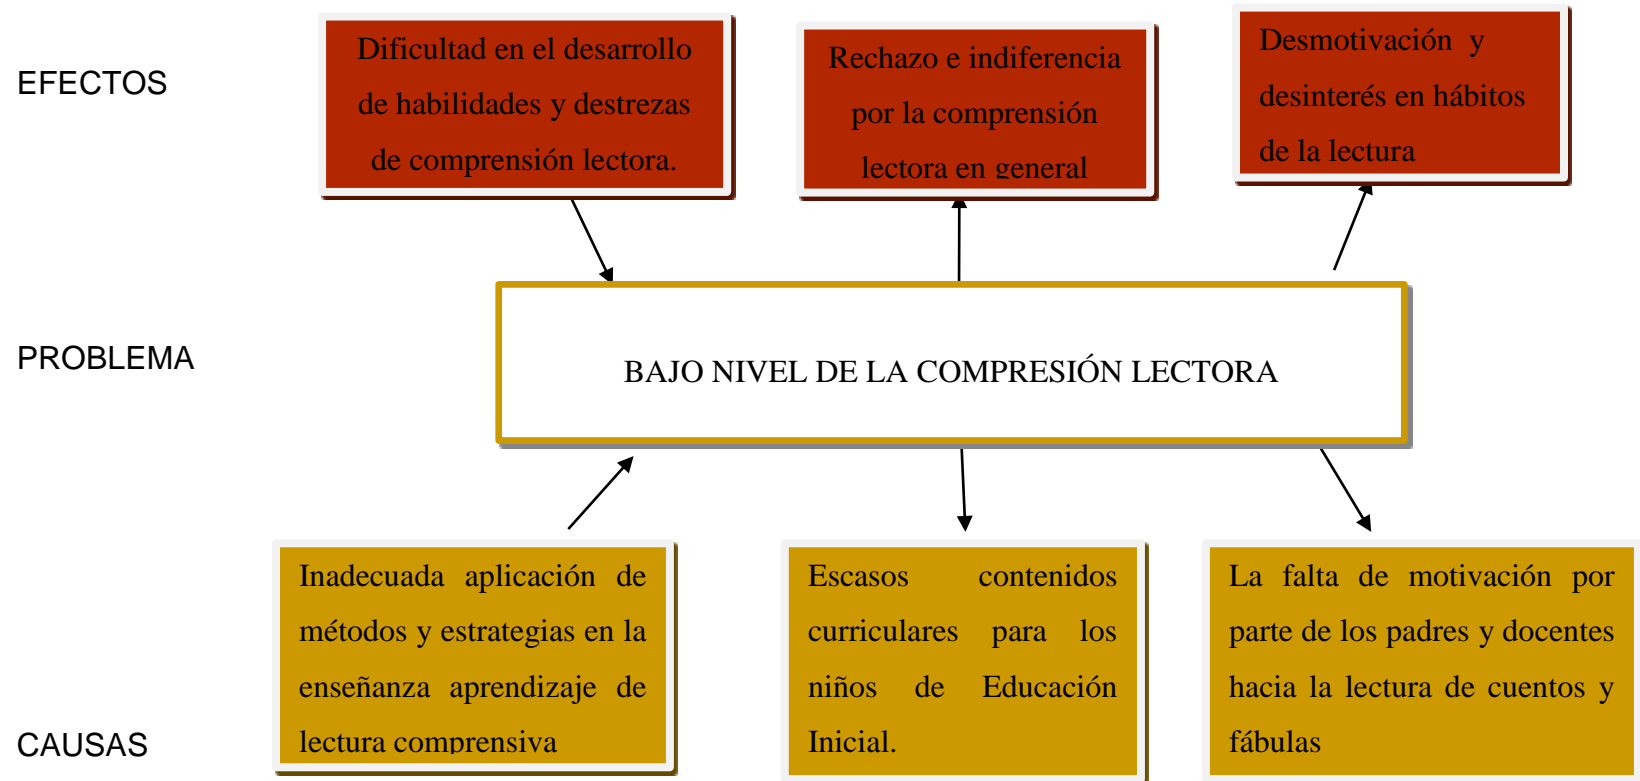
EFECTOS

Dificultad en el desarrollo de habilidades y destrezas de comprensión lectora.

Rechazo e indiferencia por la comprensión lectora en general

Desmotivación y desinterés en hábitos de la lectura

PROBLEMA

BAJO NIVEL DE LA COMPRESIÓN LECTORA

CAUSAS

Inadecuada aplicación de métodos y estrategias en la enseñanza aprendizaje de lectura comprensiva

Escasos contenidos curriculares para los niños de Educación Inicial.

La falta de motivación por parte de los padres y docentes hacia la lectura de cuentos y fábulas